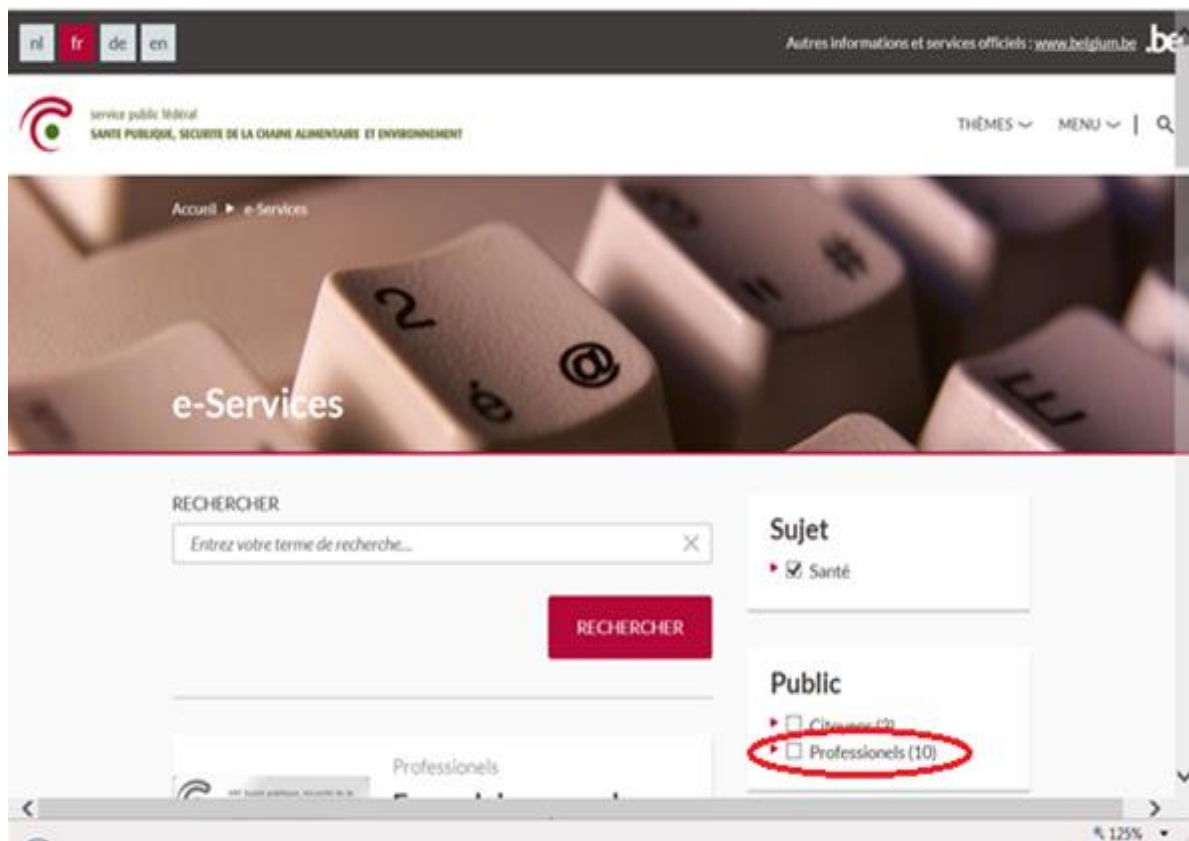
nl fr de en

Autres informations et services officiels : www.belgium.be .be

service public fédéral
SANTE PUBLIQUE, SECURITE DE LA CHAINE ALIMENTAIRE ET ENVIRONNEMENT

THÈMES MENU

Accueil ▸ e-Services

e-Services

RECHERCHER

Entrez votre terme de recherche...

RECHERCHER

Sujet
☑ Santé

Public
☐ Citoyens (2)
☐ Professionels (10)

Professionels

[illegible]

125%